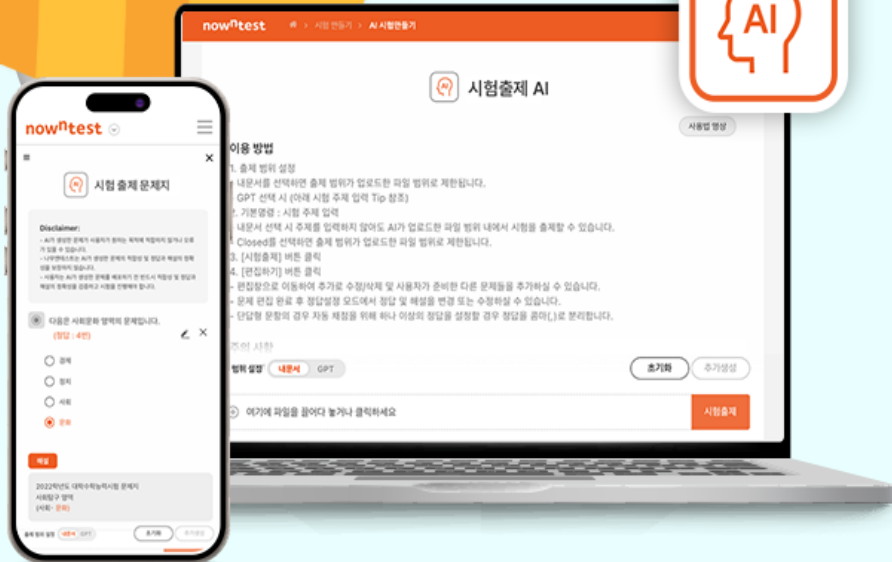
AI

nownest
시험 만들기 > AI 시험만들기

시험출제 AI

사용법 영상

이용 방법
1. 출제 범위 설정
- 내문서를 선택하면 출제 범위가 업로드한 파일 범위로 제한됩니다.
- GPT 선택 시 (아래 시험 주제 입력 Tip 참조)
2. 기본명령 : 시험 주제 입력
- 내문서 선택 시 주제를 입력하지 않아도 AI가 업로드한 파일 범위 내에서 시험을 출제할 수 있습니다.
- Closed를 선택하면 출제 범위가 업로드한 파일 범위로 제한됩니다.
3. [시험출제] 버튼 클릭
4. [편집하기] 버튼 클릭
- 편집창으로 이동하여 추가로 수정/삭제 및 사용자가 준비한 다른 문제들을 추가하실 수 있습니다.
- 문제 편집 완료 후 정답설정 모드에서 정답 및 해설을 변경 또는 수정하실 수 있습니다.
- 단답형 문항의 경우 자동 채점을 위해 하나 이상의 정답을 설정할 경우 정답을 콤마(,)로 분리합니다.

주의 사항

범위 설정 내문서 GPT

초기화 추가생성

여기에 파일을 끌어다 놓거나 클릭하세요

시험출제

nowntest

시험 출제 문제지

Disclaimer:
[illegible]

다음은 사회문화 영역의 문제입니다.
(정답 : 4번)

경제
정치
사회
문화

해설

2022학년도 대학수학능력시험 문제지
사회탐구 영역
(사회 · 문화)

출제 범위 설정 내문서 GPT 초기화 추가생성